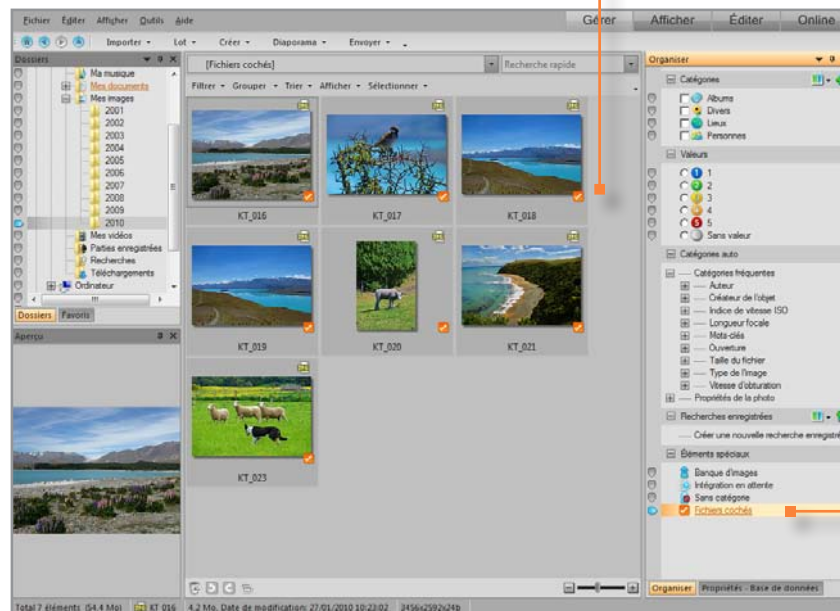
Fichier Éditer Afficher Outils Aide

Gérer Afficher Éditer Online

Importer Lot Créer Diaporama Envoyer

Dossiers

Ma musique
Mes documents
Mes images
2001
2002
2003
2004
2005
2006
2007
2008
2009
2010
Mes vidéos
Parties enregistrées
Recherches
Téléchargements
Ordinateur

Dossiers Favoris

Aperçu

[Fichiers cochés]

Recherche rapide

Filtrer Grouper Trier Afficher Sélectionner

KT_016 KT_017 KT_018
KT_019 KT_020 KT_021
KT_023

Organiser

Catégories
Albums
Divers
Lieux
Personnes

Valeurs
1
2
3
4
5
Sans valeur

Catégories auto
Catégories fréquentes
Auteur
Créateur de l'objet
Indice de vitesse ISO
Longueur focale
Mots-clés
Ouverture
Taille du fichier
Type de l'image
Vitesse d'obturation
Propriétés de la photo

Recherches enregistrées
Créer une nouvelle recherche enregistré

Éléments spéciaux
Banque d'images
Intégration en attente
Sans catégorie
Fichiers cochés

Organiser Propriétés - Base de données

Total 7 éléments (54,4 Mo) KT_016 4,2 Mo, Date de modification: 27/01/2010 10:22:02 2456x2592x24b